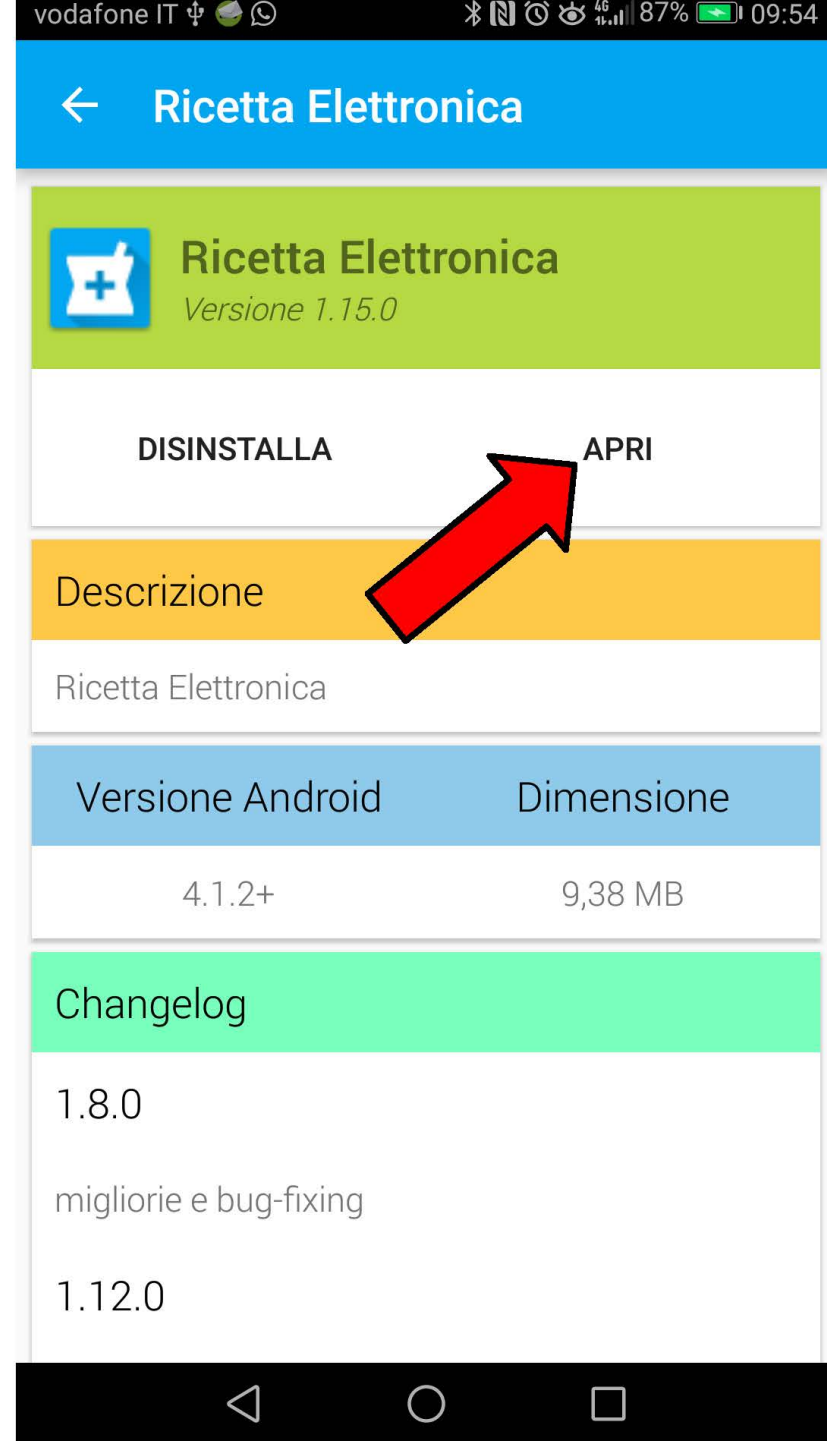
vodafone IT 4G 87% 09:54

Ricetta Elettronica

Ricetta Elettronica
Versione 1.15.0

DISINSTALLA APRI

Descrizione

Ricetta Elettronica

| Versione Android | Dimensione |
|---|---|
| 4.1.2+ | 9,38 MB |

Changelog

1.8.0

migliorie e bug-fixing

1.12.0